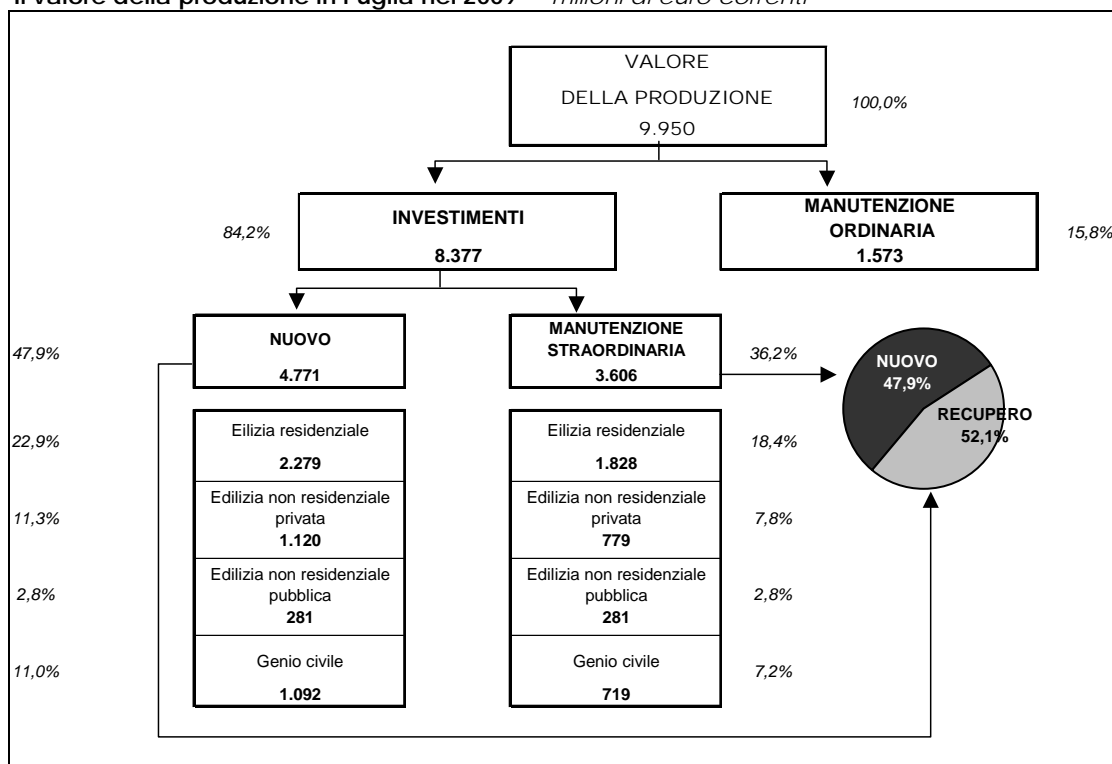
Il valore della produzione in Puglia nel 2009 – milioni di euro correnti

VALORE
DELLA PRODUZIONE
9.950

100,0%

84,2%

INVESTIMENTI
8.377

MANUTENZIONE ORDINARIA
1.573

15,8%

47,9%

NUOVO
4.771

MANUTENZIONE STRAORDINARIA
3.606

36,2%

NUOVO 47,9%

RECUPERO 52,1%

| | | | | |
|---|---|---|---|---|
| 22,9% | Eilizia residenziale 2.279 | Eilizia residenziale 1.828 | 18,4% |
| 11,3% | Edilizia non residenziale privata 1.120 | Edilizia non residenziale privata 779 | 7,8% |
| 2,8% | Edilizia non residenziale pubblica 281 | Edilizia non residenziale pubblica 281 | 2,8% |
| 11,0% | Genio civile 1.092 | Genio civile 719 | 7,2% |